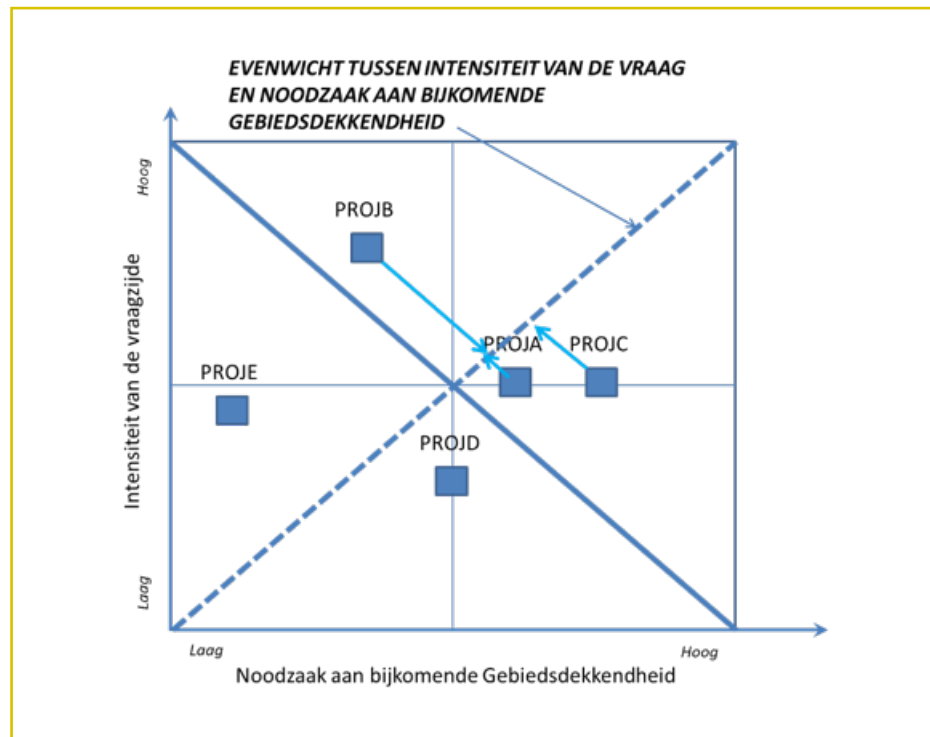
EVENWICHT TUSSEN INTENSITEIT VAN DE VRAAG EN NOODZAAK AAN BIJKOMENDE GEBIEDSDEKKENDHEID

Hoog

Intensiteit van de vraagzijde

Laag

PROJB

PROJA

PROJC

PROJE

PROJD

Laag

Hoog

Noodzaak aan bijkomende Gebiedsdekkendheid